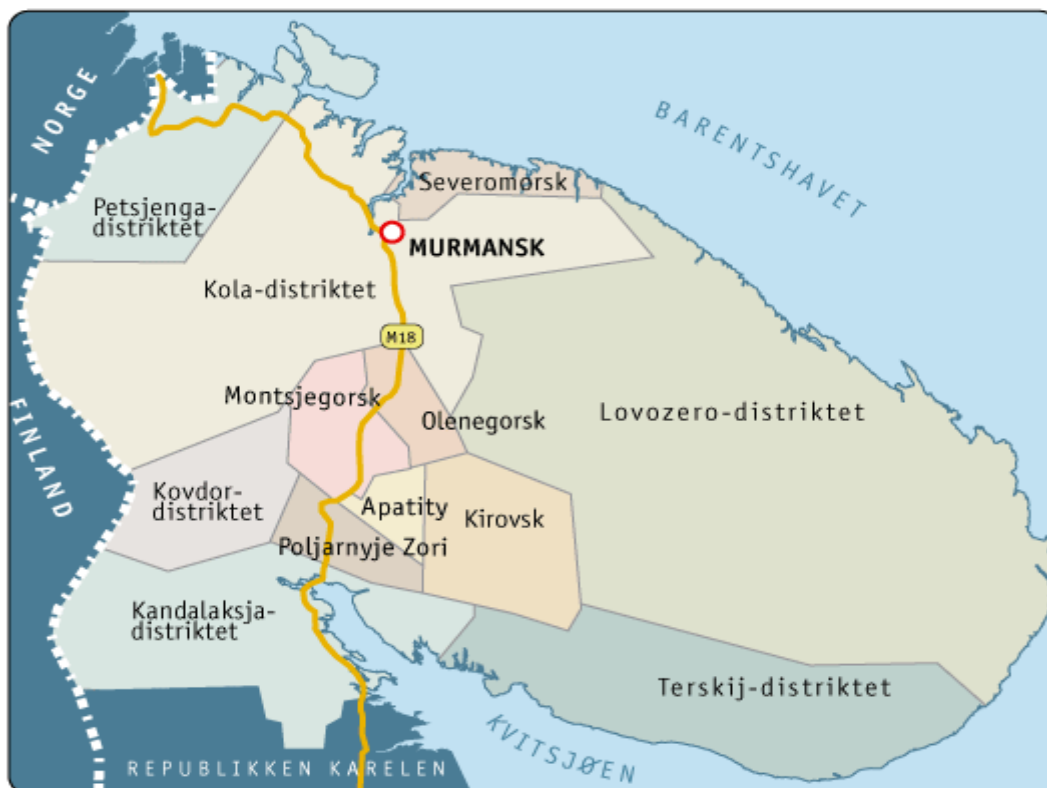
NORGE

BARENTSHAVET

Severomorsk

Petsjenga-distriktet

MURMANSK

Kola-distriktet

M18

Montsjegorsk

Olenegorsk

Lovozero-distriktet

FINLAND

Kovdor-distriktet

Apatity

Kirovsk

Poljarnyje Zori

Kandalaksja-distriktet

Terskij-distriktet

KVITSJØEN

REPUBLIKKEN KARELEN